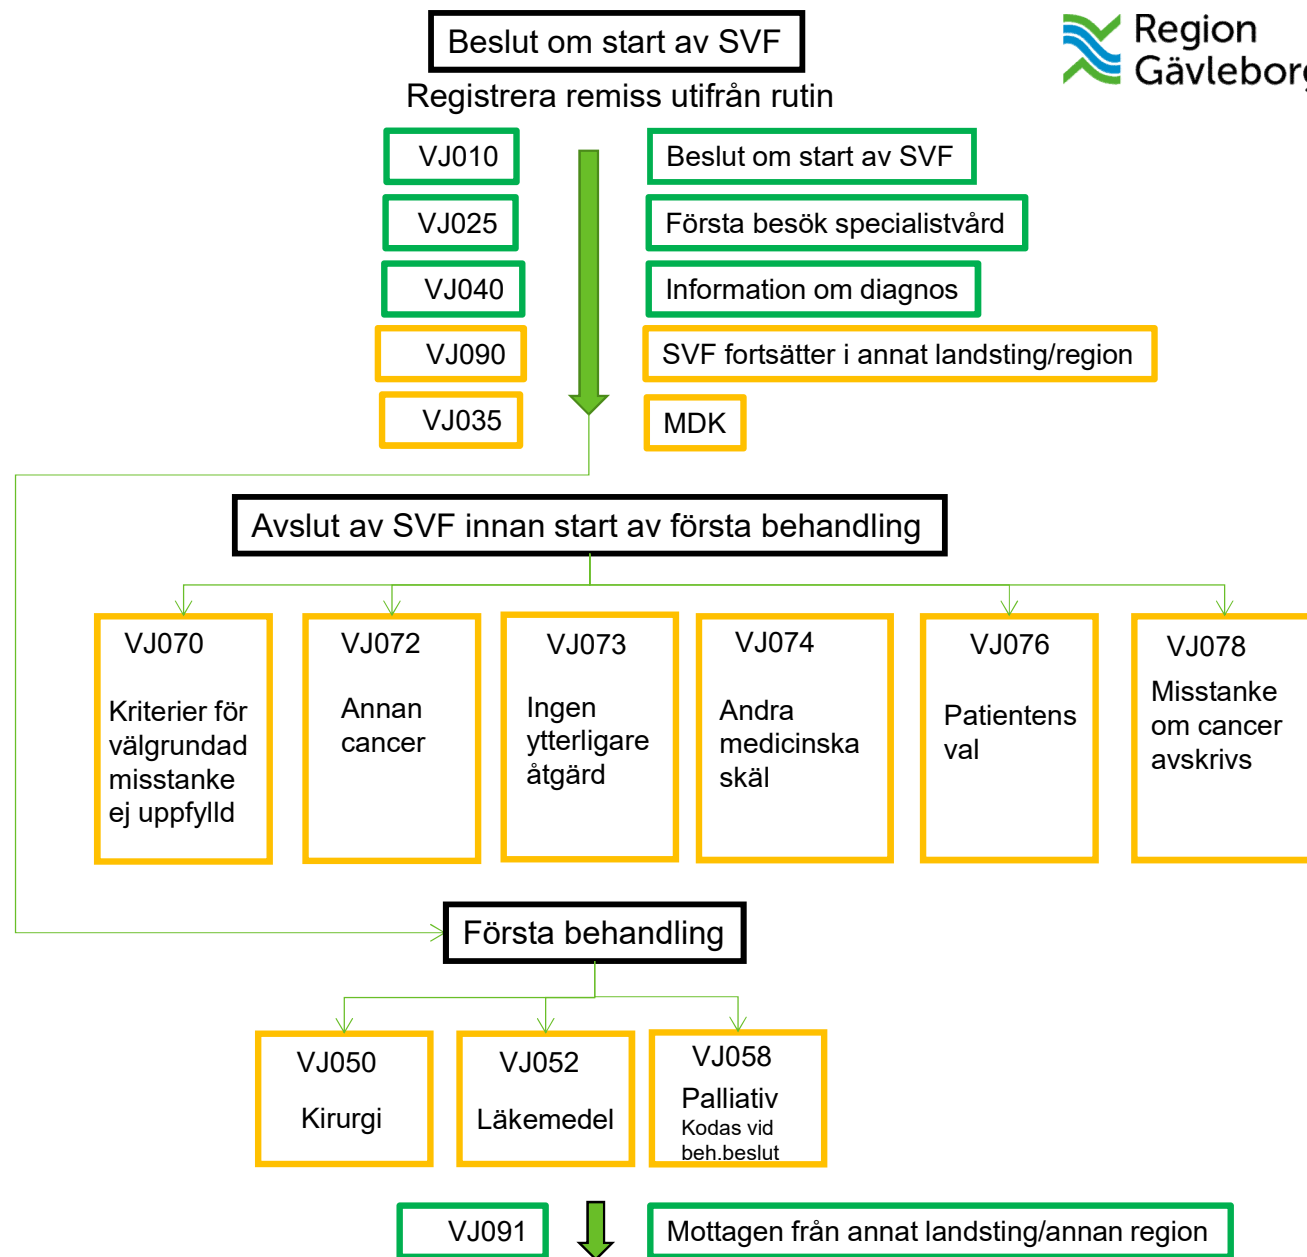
Beslut om start av SVF

Registrera remiss utifrån rutin

Region Gävlebor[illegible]

VJ010

Beslut om start av SVF

VJ025

Första besök specialistvård

VJ040

Information om diagnos

VJ090

SVF fortsätter i annat landsting/region

VJ035

MDK

Avslut av SVF innan start av första behandling

VJ070

Kriterier för välgrundad misstanke ej uppfylld

VJ072

Annan cancer

VJ073

Ingen ytterligare åtgärd

VJ074

Andra medicinska skäl

VJ076

Patientens val

VJ078

Misstanke om cancer avskrivs

Första behandling

VJ050

Kirurgi

VJ052

Läkemedel

VJ058

Palliativ

Kodas vid beh.beslut

VJ091

Mottagen från annat landsting/annan region